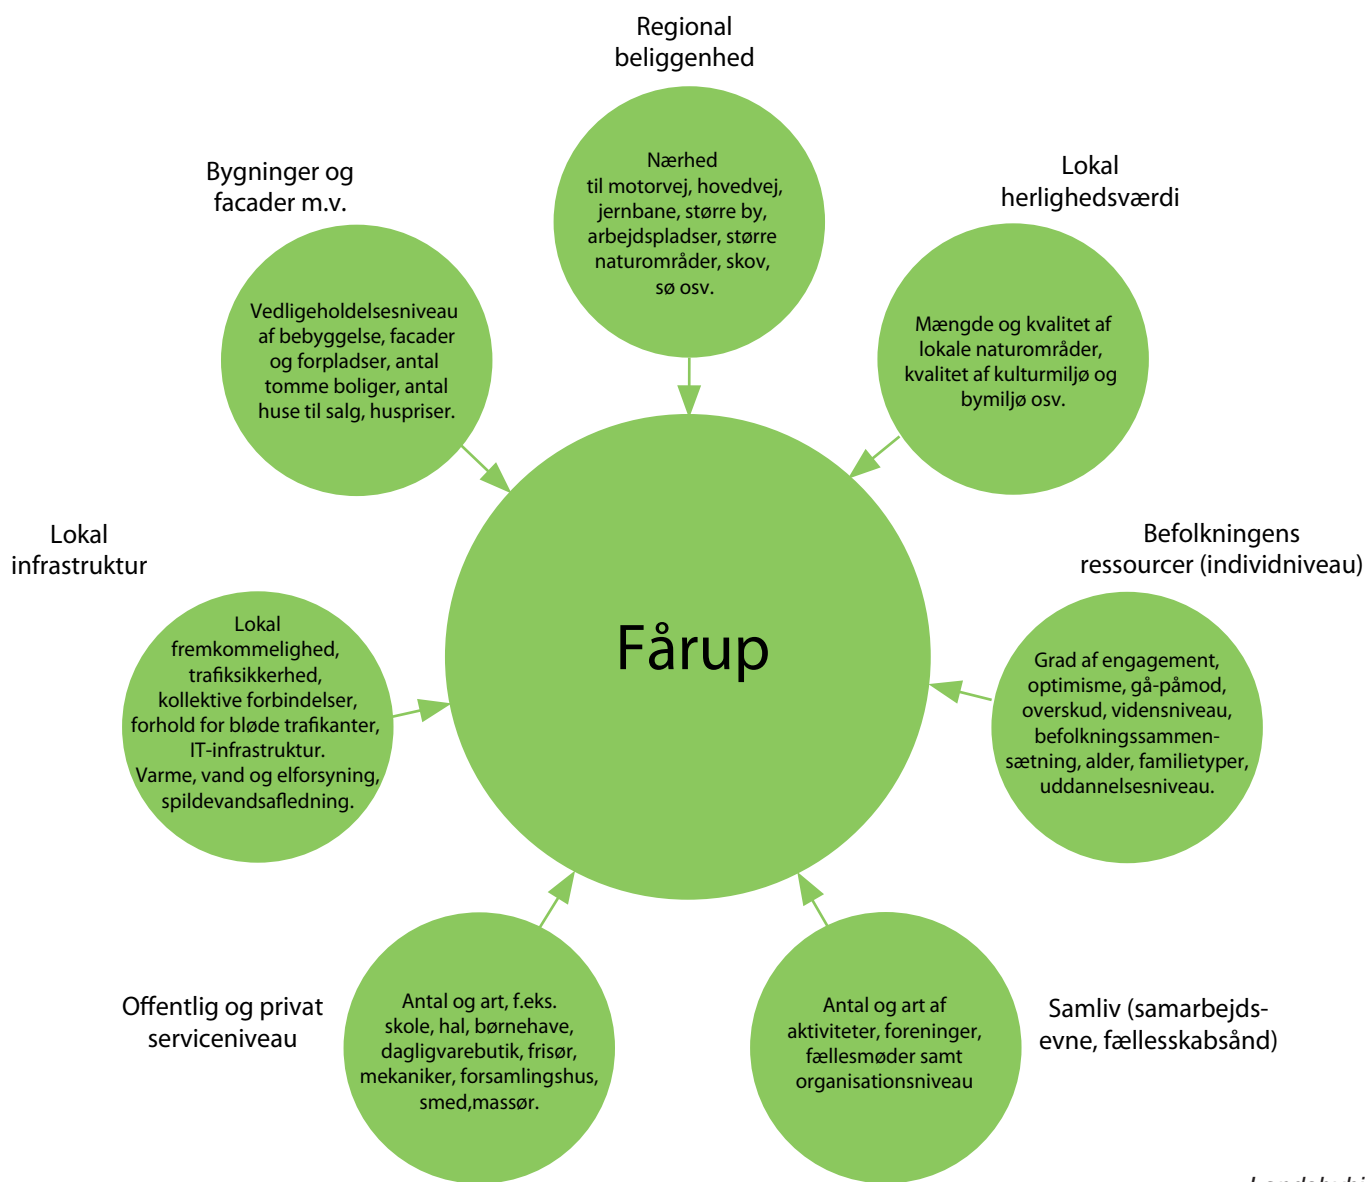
Regional beliggenhed

Nærhed til motorvej, hovedvej, jernbane, større by, arbejdspladser, større naturområder, skov, sø osv.

Bygninger og facader m.v.

Vedligeholdelsesniveau af bebyggelse, facader og forpladser, antal tomme boliger, antal huse til salg, huspriser.

Lokal herlighedsværdi

Mængde og kvalitet af lokale naturområder, kvalitet af kulturmiljø og bymiljø osv.

Lokal infrastruktur

Lokal fremkommelighed, trafiksikkerhed, kollektive forbindelser, forhold for bløde trafikanter, IT-infrastruktur. Varme, vand og elforsyning, spildevandsafledning.

Fårup

Befolkningens ressourcer (individniveau)

Grad af engagement, optimisme, gå-påmod, overskud, vidensniveau, befolkningssammensætning, alder, familietyper, uddannelsesniveau.

Offentlig og privat serviceniveau

Antal og art, f.eks. skole, hal, børnehave, dagligvarebutik, frisør, mekaniker, forsamlingshus, smed,massør.

Antal og art af aktiviteter, foreninger, fællesmøder samt organisationsniveau

Samliv (samarbejdsevne, fællesskabsånd)

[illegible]